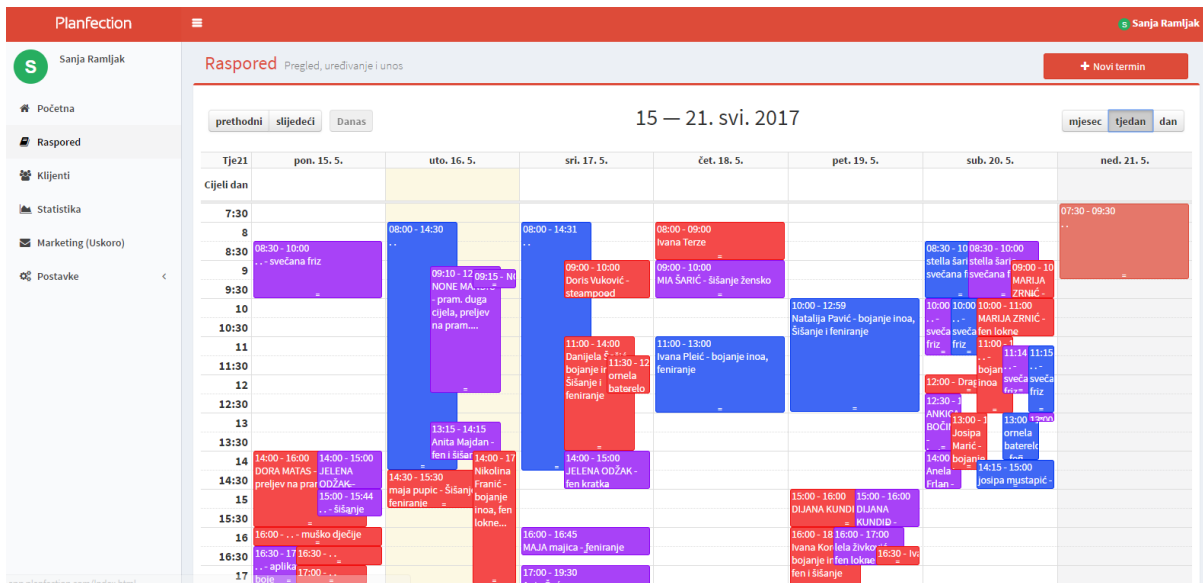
Planfection

Sanja Ramljak

Sanja Ramljak

Početna
Raspored
Klijenti
Statistika
Marketing (Uskoro)
Postavke

Raspored Pregled, uređivanje i unos

+ Novi termin

prethodni slijedeći Danas

15 — 21. svi. 2017

mjesec tjedan dan

| Tje21 | pon. 15. 5. | uto. 16. 5. | sri. 17. 5. | čet. 18. 5. | pet. 19. 5. | sub. 20. 5. | ned. 21. 5. |
|---|---|---|---|---|---|---|---|
| Cijeli dan | | | | | | | |

7:30
8
8:30
9
9:30
10
10:30
11
11:30
12
12:30
13
13:30
14
14:30
15
15:30
16
16:30
17

08:30 - 10:00 . . - svečana friz
14:00 - 16:00 DORA MATAS - preljev na pram
14:00 - 15:00 JELENA ODŽAK
15:00 - 15:44 . . - šišanje
16:00 - . . - muško dječije
16:30 - 17 . . - aplika boje
16:30 - . .
17:00 - . .

08:00 - 14:30 . .
09:10 - 12 NONE MA... - pram. duga cijela, preljev na pram....
09:15 - N
13:15 - 14:15 Anita Majdan - fen i šiša
14:30 - 15:30 maja pupic - Šišanje feniranje
14:00 - 17 Nikolina Franić - bojanje inoa, fen lokne...

08:00 - 14:31 . .
09:00 - 10:00 Doris Vuković - steampoed
11:00 - 14:00 Danijela Š... - bojanje i... Šišanje i feniranje
11:30 - 12 ornela baterelo
14:00 - 15:00 JELENA ODŽAK - fen kratka
16:00 - 16:45 MAJA majica - feniranje
17:00 - 19:30

08:00 - 09:00 Ivana Terze
09:00 - 10:00 MIA ŠARIĆ - šišanje žensko
11:00 - 13:00 Ivana Pleić - bojanje inoa, feniranje

10:00 - 12:59 Natalija Pavić - bojanje inoa, Šišanje i feniranje
15:00 - 16:00 DIJANA KUNDI
15:00 - 16:00 DIJANA KUNDID
16:00 - 18 Ivana Ko... bojanje i... fen i šišanje
16:00 - 17:00 ... fen lokne
16:30 - Iv

08:30 - 10 stella šari svečana f
08:30 - 10:00 stella šari svečana f
09:00 - 10 MARIJA ZRNIĆ
10:00 - . . - svečana friz
10:00 . . - sveča friz
10:00 - 11:00 MARIJA ZRNIĆ - fen lokne
11:00 - . . - bojan
11:14 . . - sveča friz
11:15 . . - sveča friz
12:00 - Drag
12:30 - ANKI BOČI
13:00 - Josipa Marić - bojanje
13:00 - ornela baterelo fen
14:00 - Anela Frlan
14:15 - 15:00 josipa mustapić -

07:30 - 09:30 . .